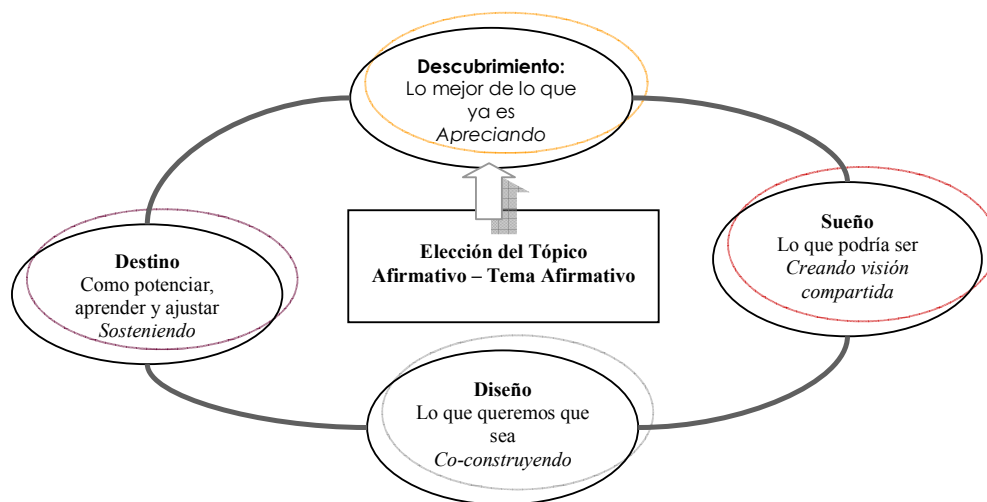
**Descubrimiento:**
Lo mejor de lo que ya es
*Apreciando*

**Elección del Tópico Afirmativo – Tema Afirmativo**

**Sueño**
Lo que podría ser
*Creando visión compartida*

**Diseño**
Lo que queremos que sea
*Co-construyendo*

**Destino**
Como potenciar, aprender y ajustar
*Sosteniendo*